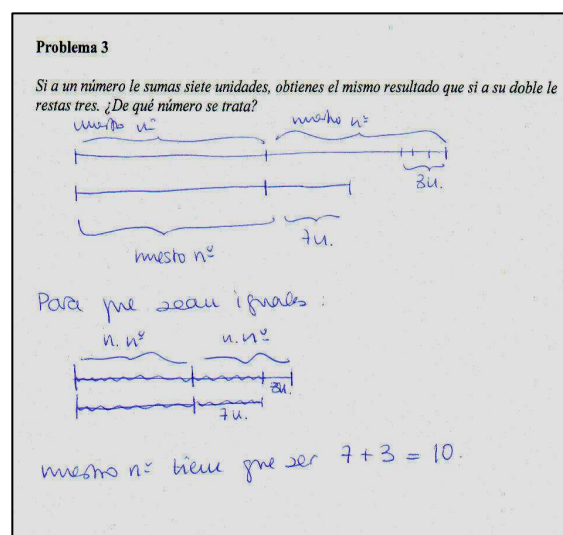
Problema 3

Si a un número le sumas siete unidades, obtienes el mismo resultado que si a su doble le restas tres. ¿De qué número se trata?

nuestro nº

nuestro nº

3u.

7u.

nuestro nº

Para que sean iguales:

n. nº

n. nº

3u.

7u.

nuestro nº tiene que ser $7+3=10$.